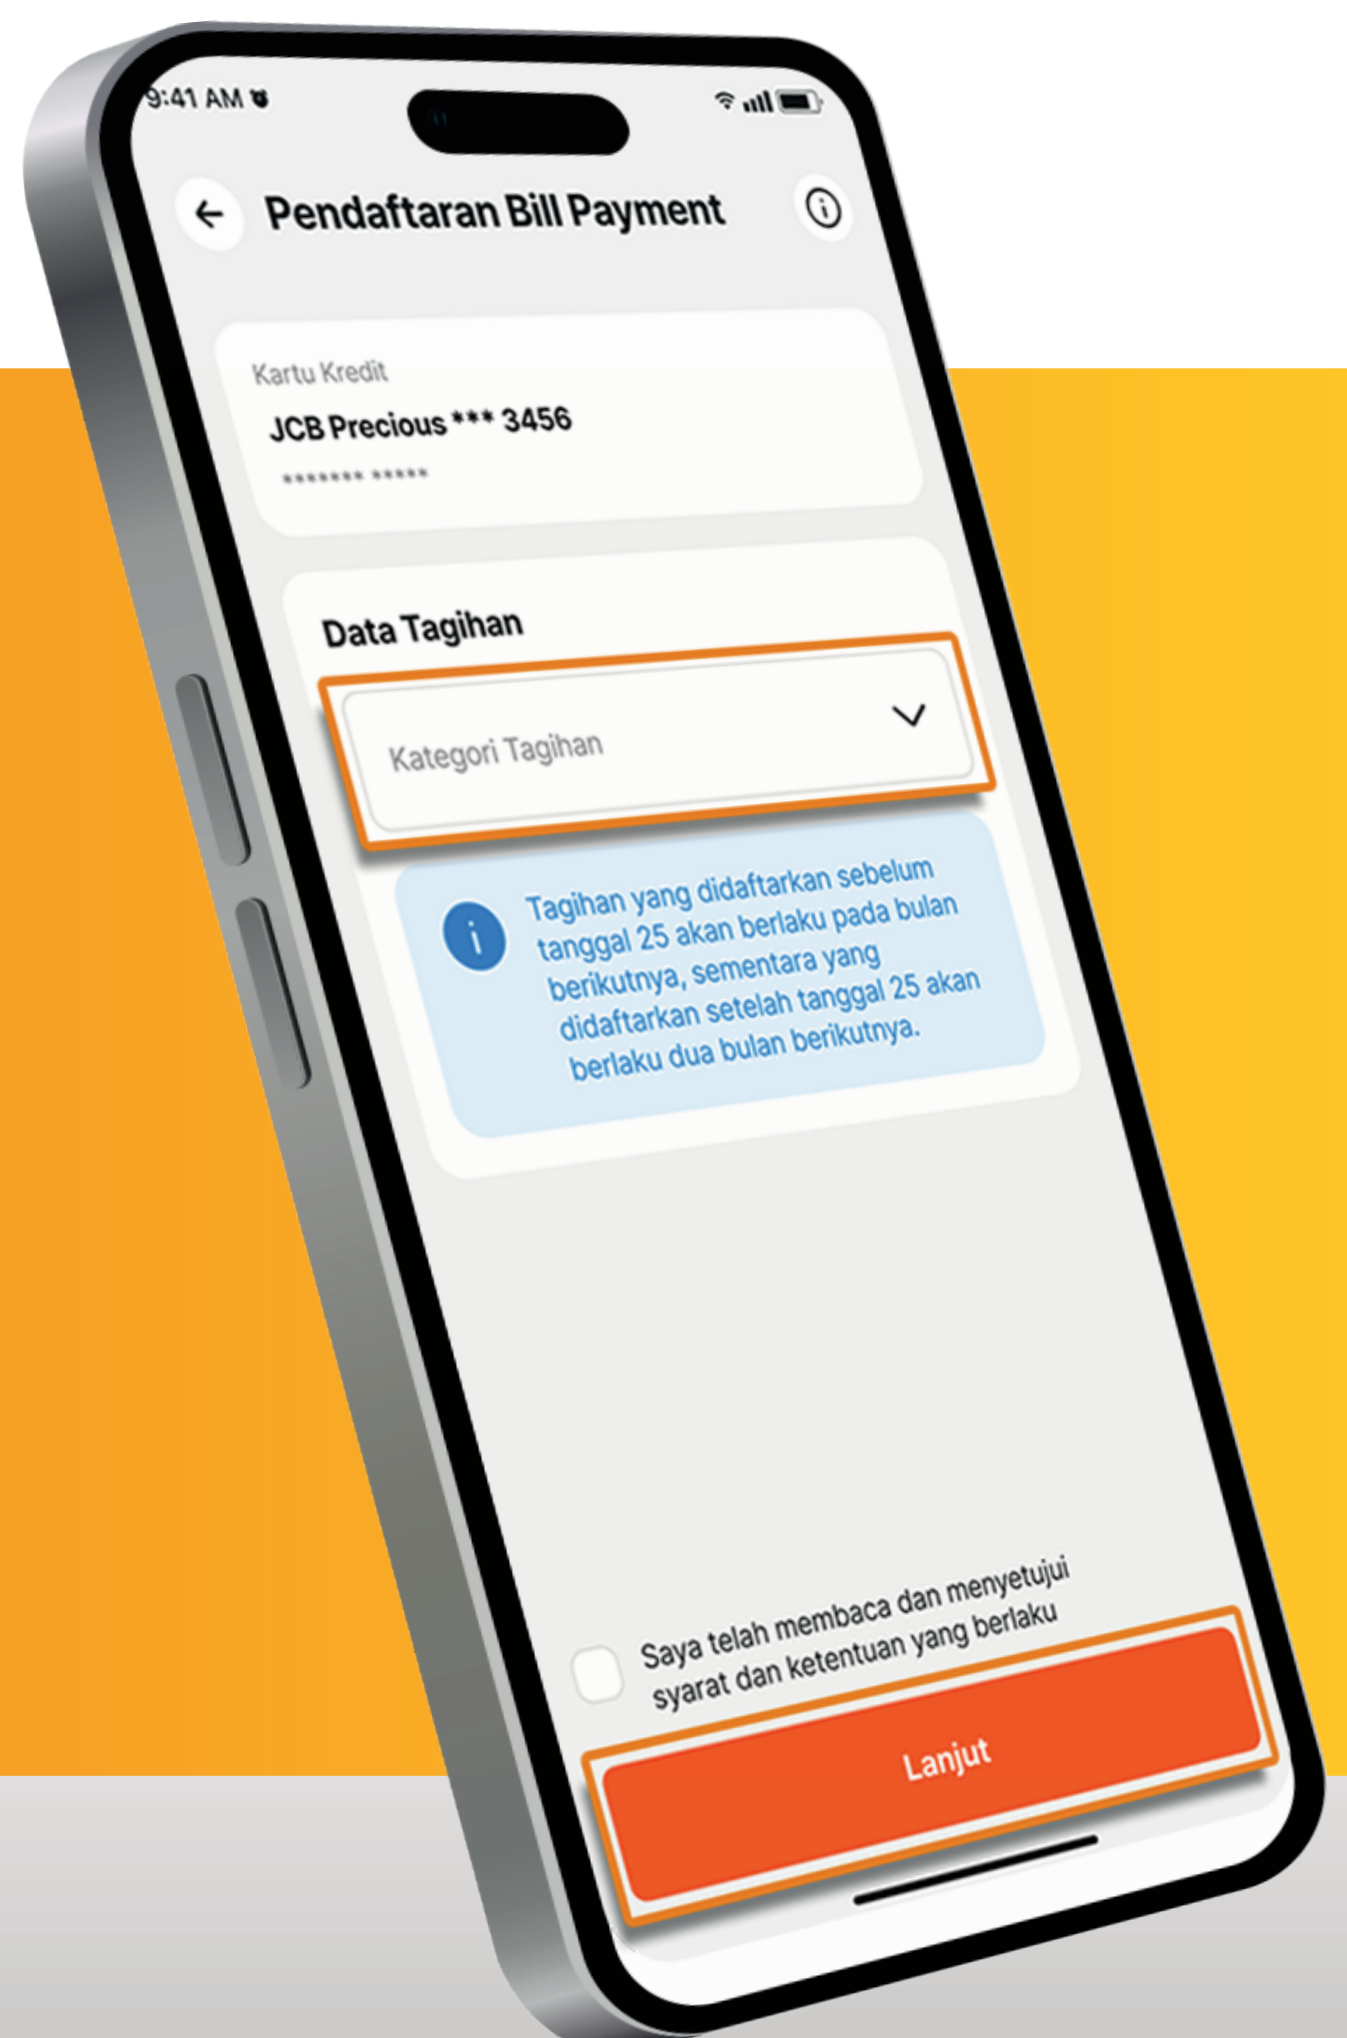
9:41 AM

Pendaftaran Bill Payment

Kartu Kredit
JCB Precious *** 3456
******* *****

Data Tagihan

Kategori Tagihan

Tagihan yang didaftarkan sebelum tanggal 25 akan berlaku pada bulan berikutnya, sementara yang didaftarkan setelah tanggal 25 akan berlaku dua bulan berikutnya.

Saya telah membaca dan menyetujui syarat dan ketentuan yang berlaku

Lanjut